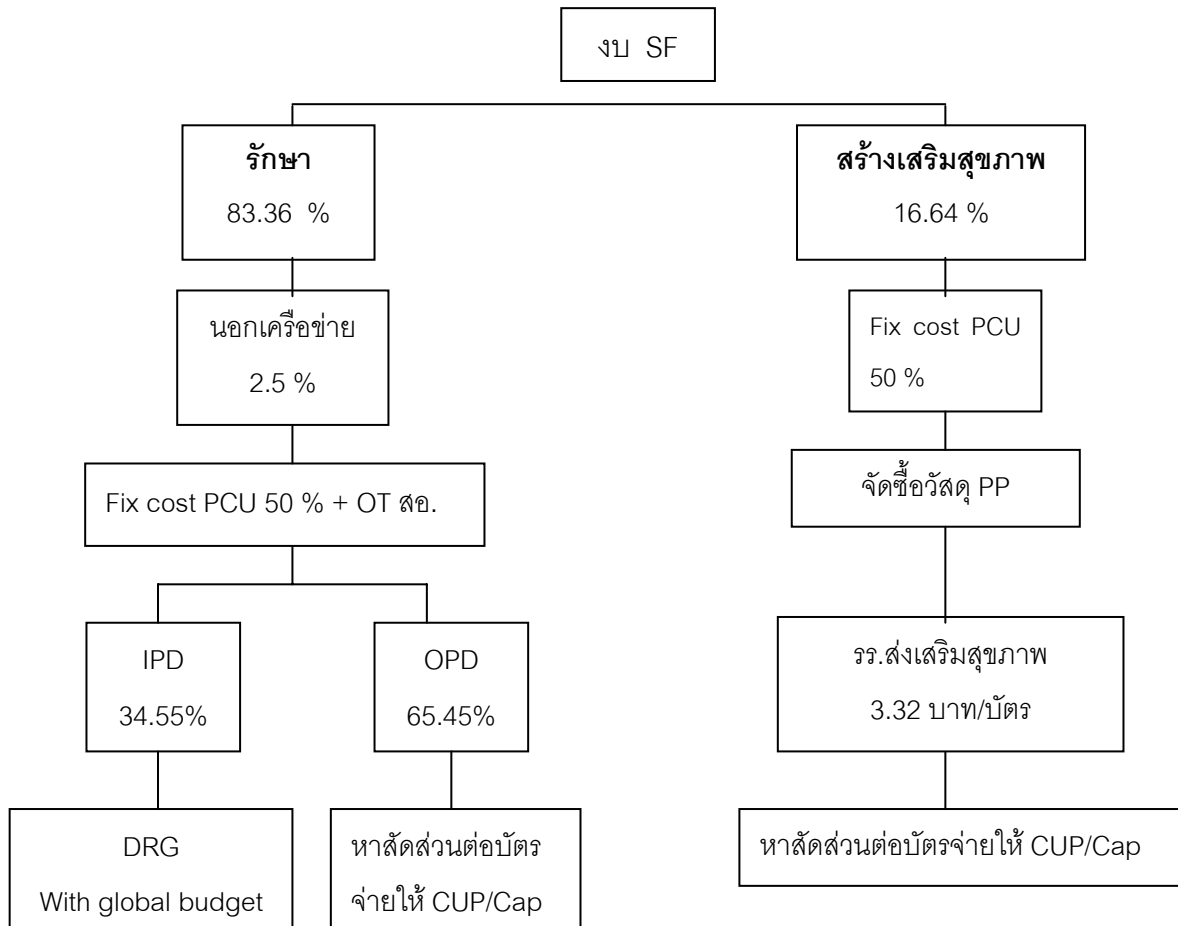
งบ SF

รักษา
83.36 %

นอกเครือข่าย
2.5 %

Fix cost PCU 50 % + OT สอ.

IPD
34.55%

OPD
65.45%

DRG
With global budget

หาสัดส่วนต่อบัตร
จ่ายให้ CUP/Cap

สร้างเสริมสุขภาพ
16.64 %

Fix cost PCU
50 %

จัดซื้อวัสดุ PP

รร.ส่งเสริมสุขภาพ
3.32 บาท/บัตร

หาสัดส่วนต่อบัตรจ่ายให้ CUP/Cap